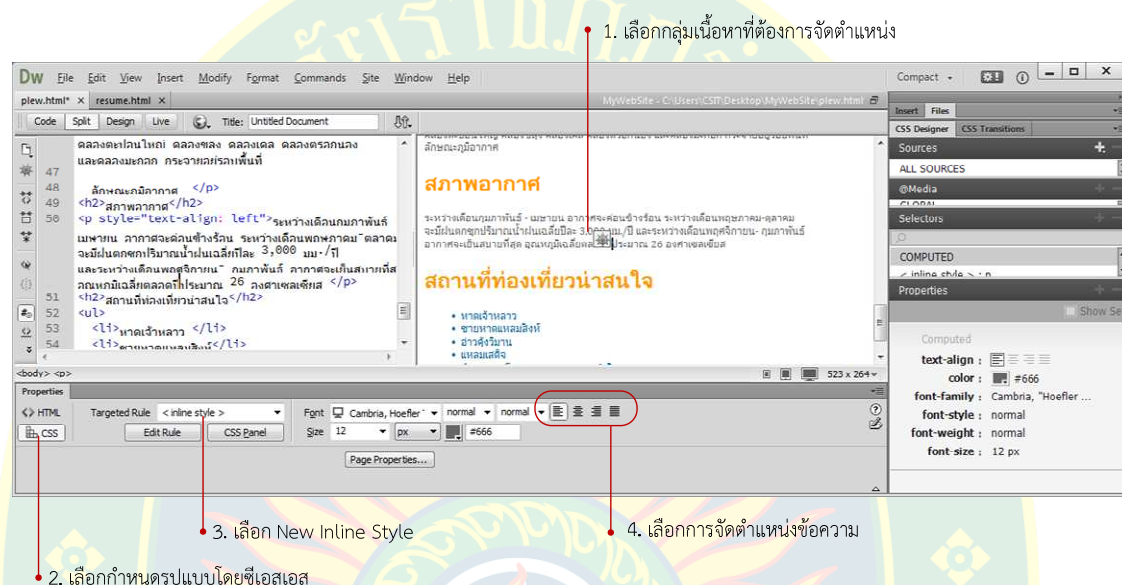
1. เลือกกลุ่มเนื้อหาที่ต้องการจัดตำแหน่ง

Dw File Edit View Insert Modify Format Commands Site Window Help

Compact

plew.html* × resume.html ×

MyWebSite - C:\Users\CSIT\Desktop\MyWebSite\plew.html

Code Split Design Live Title: Untitled Document

คลองตะเคียนใหญ่ คลองชลุง คลองเคล คลองตรอกนอง และคลองมะกอก กระจายอยู่ทั่วพื้นที่

47
48 ลักษณะภูมิอากาศ </p>
49 <h2>สภาพอากาศ</h2>
50 <p style="text-align: left">ระหว่างเดือนกุมภาพันธ์ - เมษายน อากาศจะค่อนข้างร้อน ระหว่างเดือนพฤษภาคม - ตุลาคม จะมีฝนตกชุกปริมาณน้ำฝนเฉลี่ยปีละ 3,000 มม./ปี และระหว่างเดือนพฤศจิกายน - กุมภาพันธ์ อากาศจะเย็นสบายที่สุด อุณหภูมิเฉลี่ยตลอดปีประมาณ 26 องศาเซลเซียส </p>
51 <h2>สถานที่ท่องเที่ยวน่าสนใจ</h2>
52 <ul>
53 <li>หาดเจ้าหลาว </li>
54 <li>ชายหาดแหลมสิงห์</li>

ลักษณะภูมิอากาศ

สภาพอากาศ

ระหว่างเดือนกุมภาพันธ์ - เมษายน อากาศจะค่อนข้างร้อน ระหว่างเดือนพฤษภาคม-ตุลาคม จะมีฝนตกชุกปริมาณน้ำฝนเฉลี่ยปีละ 3,000 มม./ปี และระหว่างเดือนพฤศจิกายน- กุมภาพันธ์ อากาศจะเย็นสบายที่สุด อุณหภูมิเฉลี่ยตลอดปีประมาณ 26 องศาเซลเซียส

สถานที่ท่องเที่ยวน่าสนใจ

• หาดเจ้าหลาว
• ชายหาดแหลมสิงห์
• อ่าวคุ้งวิมาน
• แหลมเสด็จ

<body> <p>

523 x 264

Properties

<> HTML
CSS

Targeted Rule < inline style >
Edit Rule CSS Panel

Font Cambria, Hoefler normal normal
Size 12 px #666

Page Properties...

Insert Files
CSS Designer CSS Transitions
Sources
ALL SOURCES
@Media
GLOBAL
Selectors
COMPUTED
< inline style > : p
Properties
Show Set
Computed
text-align :
color : #666
font-family : Cambria, "Hoefler ...
font-style : normal
font-weight : normal
font-size : 12 px

3. เลือก New Inline Style

4. เลือกการจัดตำแหน่งข้อความ

2. เลือกกำหนดรูปแบบโดยซีเอสเอส